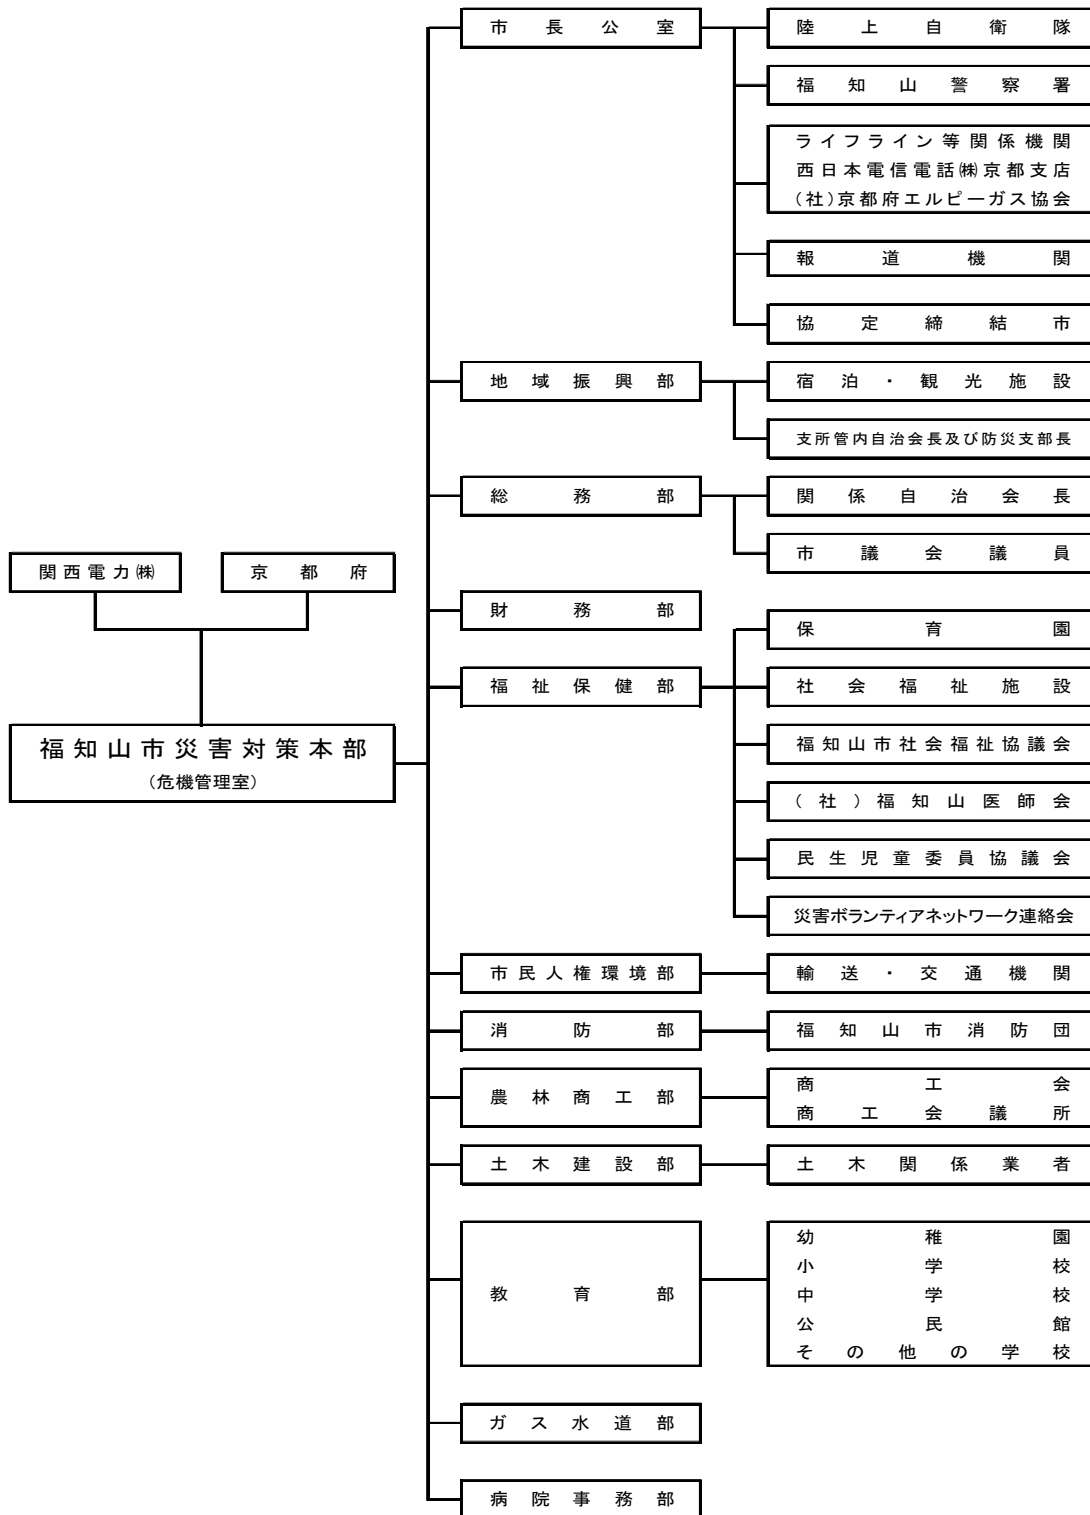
関西電力㈱

京都府

福知山市災害対策本部
(危機管理室)

市長公室

陸上自衛隊

福知山警察署

ライフライン等関係機関
西日本電信電話㈱京都支店
(社)京都府エルピーガス協会

報道機関

協定締結市

地域振興部

宿泊・観光施設

支所管内自治会長及び防災支部長

総務部

関係自治会長

市議会議員

財務部

福祉保健部

保育園

社会福祉施設

福知山市社会福祉協議会

(社)福知山医師会

民生児童委員協議会

災害ボランティアネットワーク連絡会

市民人権環境部

輸送・交通機関

消防部

福知山市消防団

農林商工部

商工会
商工会議所

土木建設部

土木関係業者

教育部

幼稚園
小学校
中学校
公民館
その他の学校

ガス水道部

病院事務部